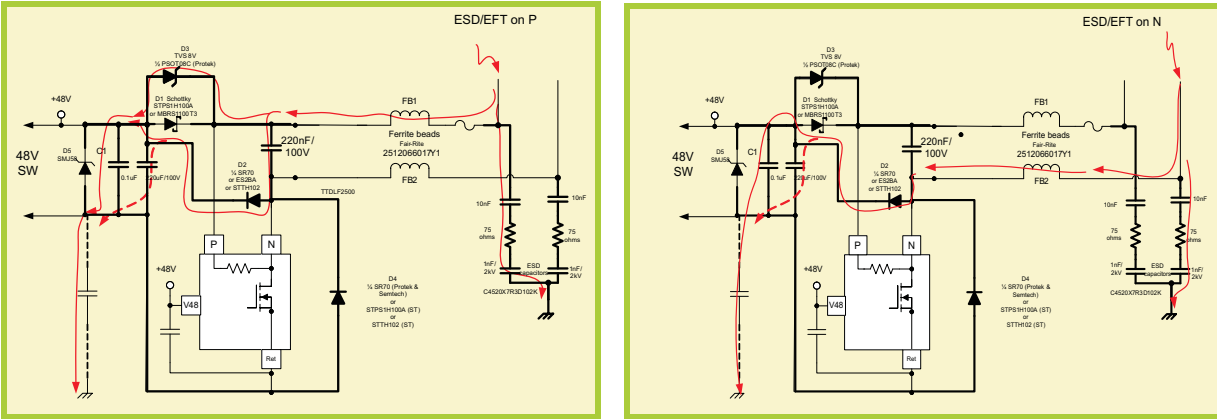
ESD/EFT on P

D3
TVS 8V
½ PSOT08C (Protek)

D1 Schottky
STPS1H100A
or MBRS1100T3

+48V

48V
SW

D5
SMJ58

C1

0.1uF

22uF/100V

220nF/
100V

FB1

Ferrite beads
Fair-Rite
2512066017Y1

FB2

D2
¼ SR70
or ES2BA
or STTH102

TTDLF2500

P

N

+48V

V48

Ret

D4
¼ SR70 (Protek &
Semtech)
or
STPS1H100A (ST)
or
STTH102 (ST)

10nF

75
ohms

1nF/
2kV

ESD
capacitors

10nF

75
ohms

1nF/
2kV

C4520X7R3D102K

ESD/EFT on N

D3
TVS 8V
½ PSOT08C (Protek)

D1 Schottky
STPS1H100A
or MBRS1100T3

+48V

48V
SW

D5
SMJ58

C1

0.1uF

22uF/100V

220nF/
100V

FB1

Ferrite beads
Fair-Rite
2512066017Y1

FB2

D2
¼ SR70
or ES2BA
or STTH102

P

N

+48V

V48

Ret

D4
¼ SR70 (Protek &
Semtech)
or
STPS1H100A (ST)
or
STTH102 (ST)

10nF

75
ohms

1nF/
2kV

ESD
capacitors

10nF

75
ohms

1nF/
2kV

C4520X7R3D102K